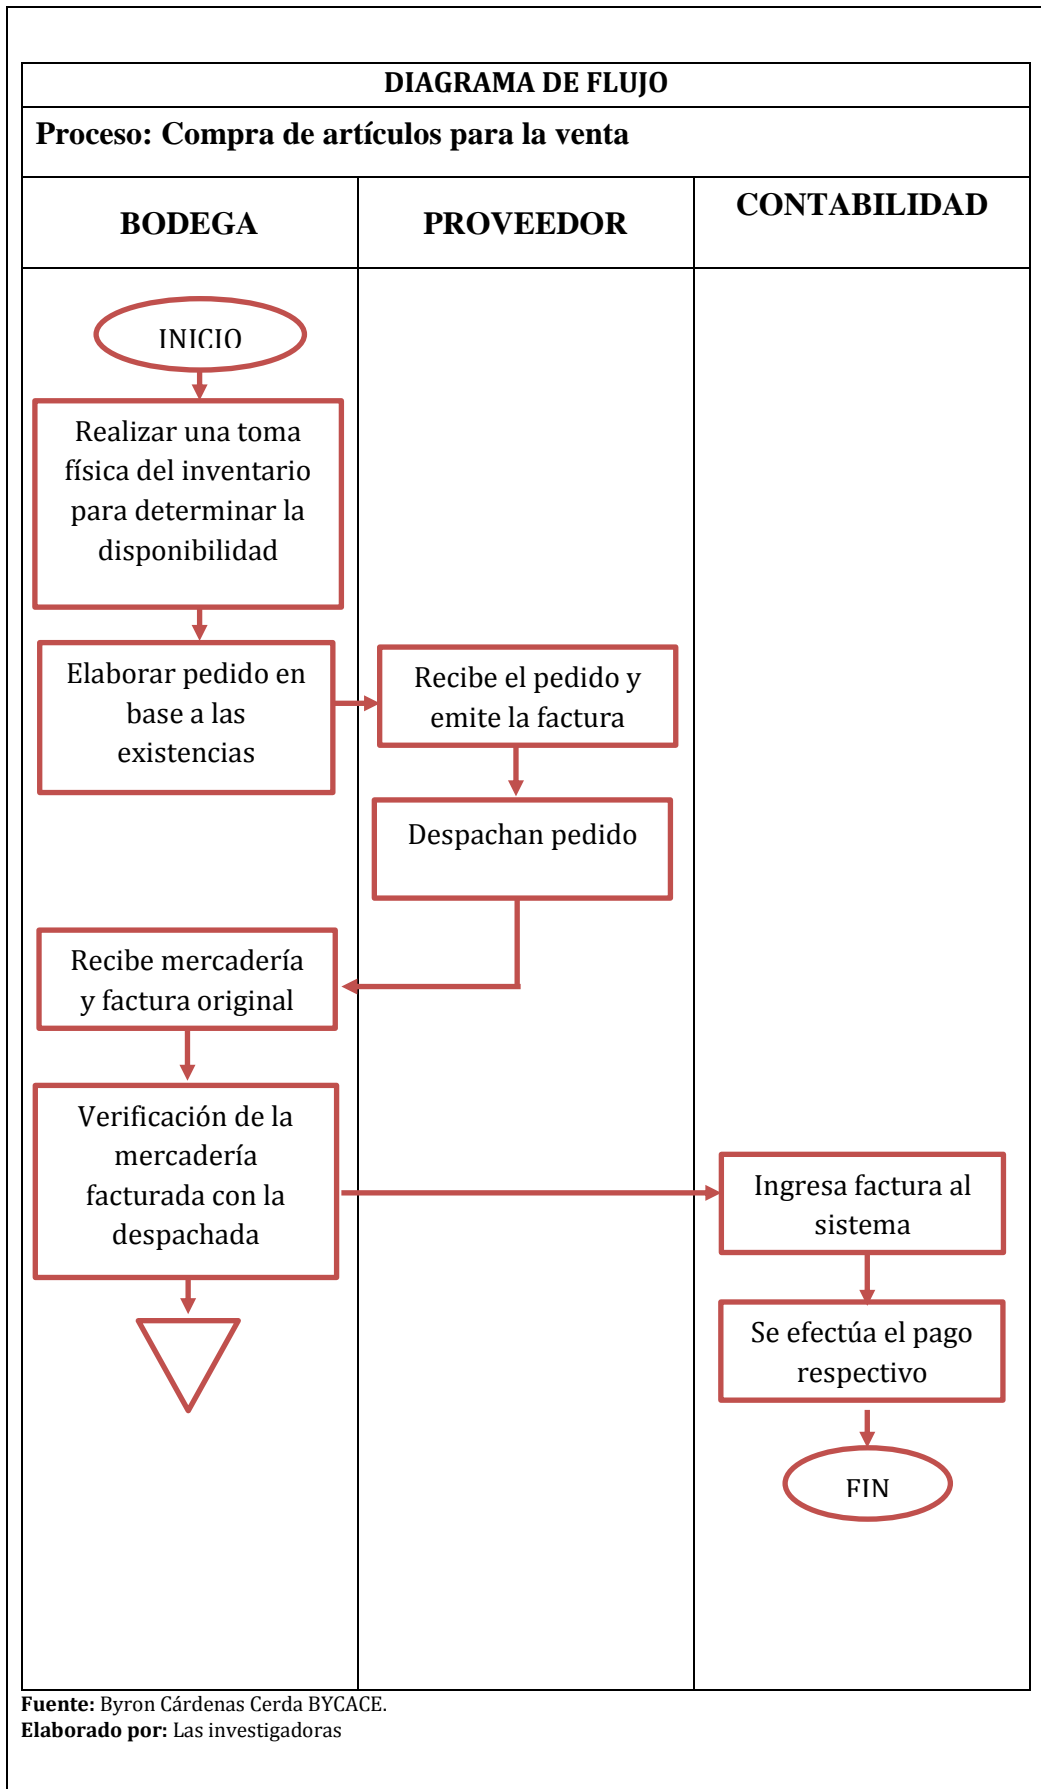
DIAGRAMA DE FLUJO

Proceso: Compra de artículos para la venta

| BODEGA | PROVEEDOR | CONTABILIDAD |
|---|---|---|

INICIO

Realizar una toma física del inventario para determinar la disponibilidad

Elaborar pedido en base a las existencias

Recibe el pedido y emite la factura

Despachan pedido

Recibe mercadería y factura original

Verificación de la mercadería facturada con la despachada

Ingresa factura al sistema

Se efectúa el pago respectivo

FIN

Fuente: Byron Cárdenas Cerda BYCACE.
Elaborado por: Las investigadoras